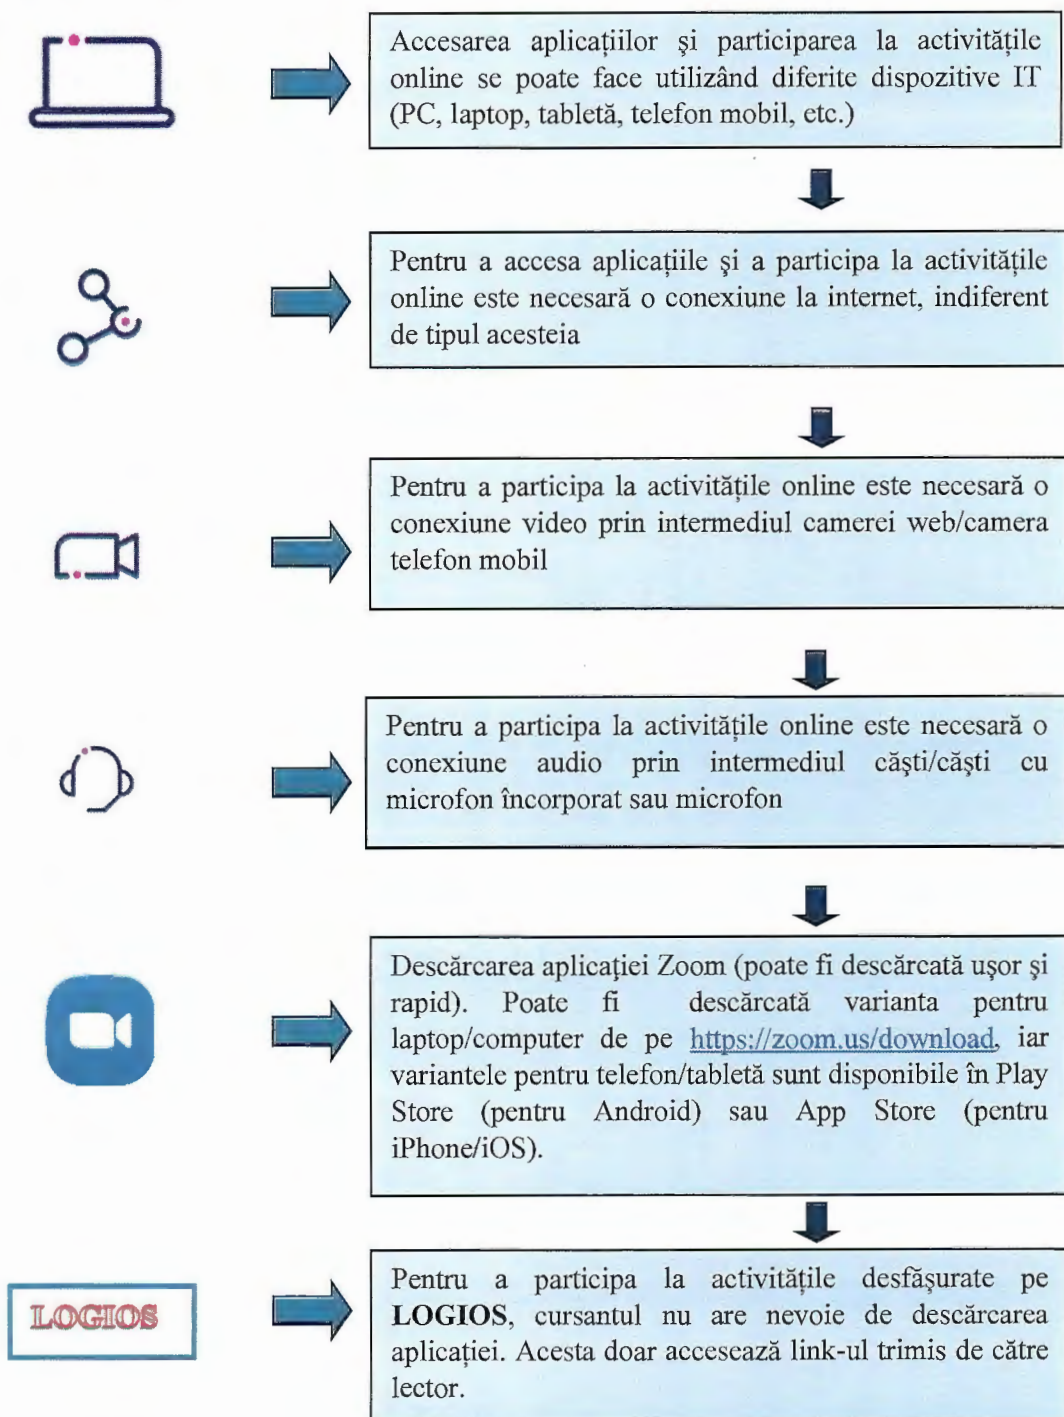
Accesarea aplicațiilor şi participarea la activitățile online se poate face utilizând diferite dispozitive IT (PC, laptop, tabletă, telefon mobil, etc.)

Pentru a accesa aplicațiile şi a participa la activitățile online este necesară o conexiune la internet, indiferent de tipul acesteia

Pentru a participa la activitățile online este necesară o conexiune video prin intermediul camerei web/camera telefon mobil

Pentru a participa la activitățile online este necesară o conexiune audio prin intermediul căşti/căşti cu microfon încorporat sau microfon

Descărcarea aplicației Zoom (poate fi descărcată uşor şi rapid). Poate fi descărcată varianta pentru laptop/computer de pe https://zoom.us/download, iar variantele pentru telefon/tabletă sunt disponibile în Play Store (pentru Android) sau App Store (pentru iPhone/iOS).

LOGIOS

Pentru a participa la activitățile desfăşurate pe **LOGIOS**, cursantul nu are nevoie de descărcarea aplicației. Acesta doar accesează link-ul trimis de către lector.